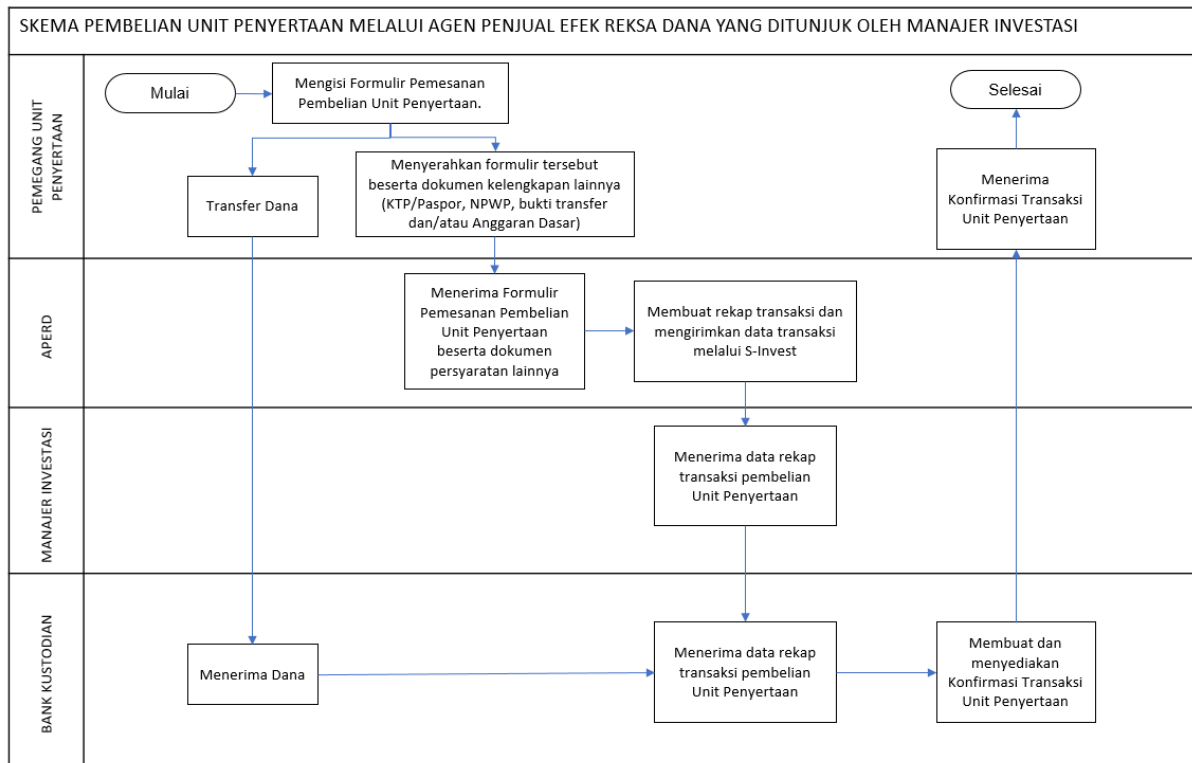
SKEMA PEMBELIAN UNIT PENYERTAAN MELALUI AGEN PENJUAL EFEK REKSA DANA YANG DITUNJUK OLEH MANAJER INVESTASI

PEMEGANG UNIT PENYERTAAN

Mulai

Mengisi Formulir Pemesanan Pembelian Unit Penyertaan.

Transfer Dana

Menyerahkan formulir tersebut beserta dokumen kelengkapan lainnya (KTP/Paspor, NPWP, bukti transfer dan/atau Anggaran Dasar)

Selesai

Menerima Konfirmasi Transaksi Unit Penyertaan

APERD

Menerima Formulir Pemesanan Pembelian Unit Penyertaan beserta dokumen persyaratan lainnya

Membuat rekap transaksi dan mengirimkan data transaksi melalui S-Invest

MANAJER INVESTASI

Menerima data rekap transaksi pembelian Unit Penyertaan

BANK KUSTODIAN

Menerima Dana

Menerima data rekap transaksi pembelian Unit Penyertaan

Membuat dan menyediakan Konfirmasi Transaksi Unit Penyertaan